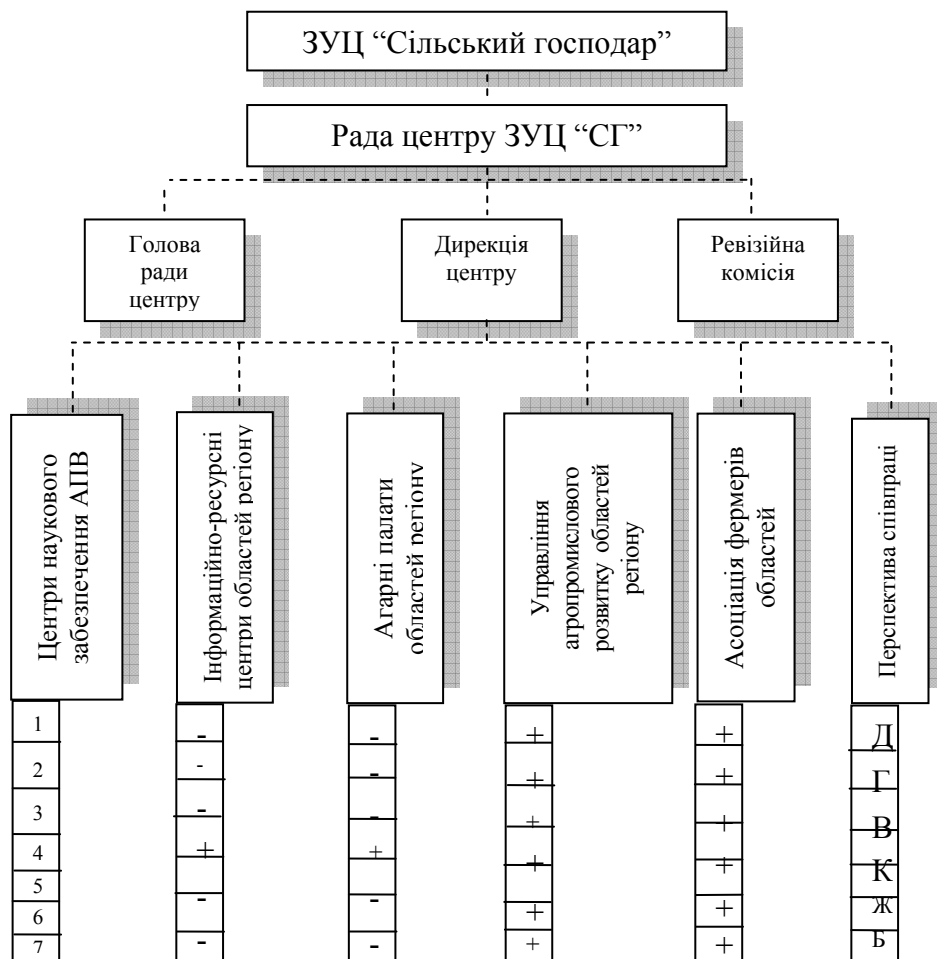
ЗУЦ "Сільський господар"

Рада центру ЗУЦ "СГ"

Голова ради центру

Дирекція центру

Ревізійна комісія

Центри наукового забезпечення АПВ

Інформаційно-ресурсні центри областей регіону

Аграрні палати областей регіону

Управління агропромислового розвитку областей регіону

Асоціація фермерів областей

Перспектива співпраці

| 1 | - | - | + | + | Д |
|---|---|---|---|---|---|
| 2 | - | - | + | + | Г |
| 3 | - | - | + | + | В |
| 4 | + | + | + | + | К |
| 5 | - | - | + | + | Ж |
| 6 | - | - | + | + | Б |
| 7 | - | - | + | + | |